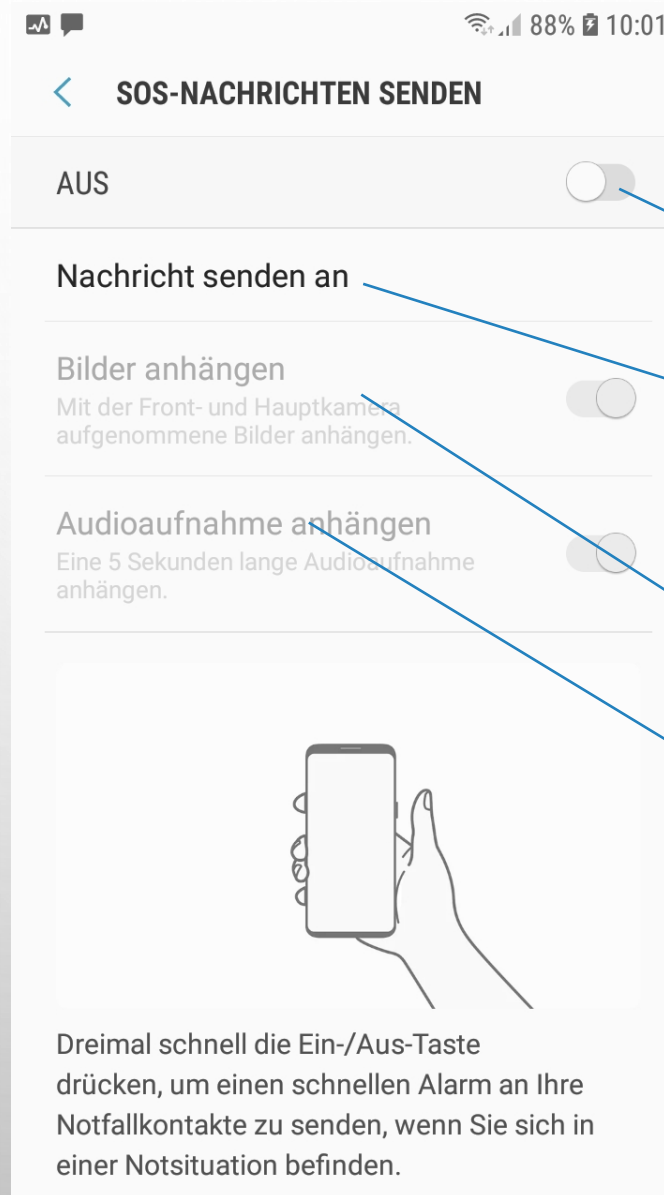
88% 10:01

SOS-NACHRICHTEN SENDEN

AUS

Nachricht senden an

Bilder anhängen
Mit der Front- und Hauptkamera aufgenommene Bilder anhängen.

Audioaufnahme anhängen
Eine 5 Sekunden lange Audioaufnahme anhängen.

Dreimal schnell die Ein-/Aus-Taste drücken, um einen schnellen Alarm an Ihre Notfallkontakte zu senden, wenn Sie sich in einer Notsituation befinden.